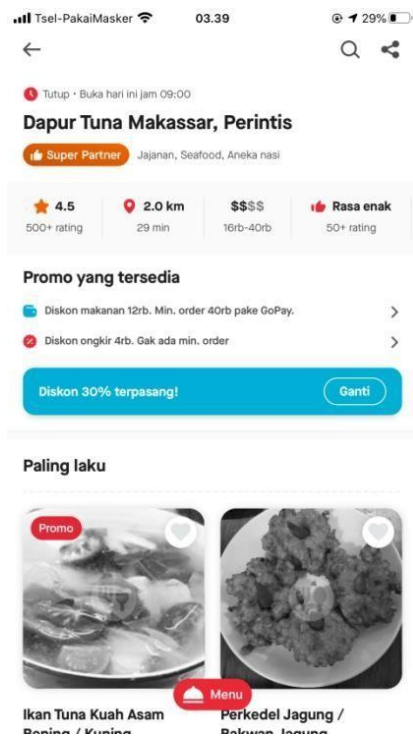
Tsel-PakaiMasker 03.39 29%

Tutup · Buka hari ini jam 09:00

Dapur Tuna Makassar, Perintis

Super Partner Jajanan, Seafood, Aneka nasi

4.5 500+ rating | 2.0 km 29 min | $$$$ 16rb-40rb | Rasa enak 50+ rating

Promo yang tersedia

Diskon makanan 12rb. Min. order 40rb pake GoPay.

Diskon ongkir 4rb. Gak ada min. order

Diskon 30% terpasang! Ganti

Paling laku

Promo

Menu

Ikan Tuna Kuah Asam Bening / Kuning

Perkedel Jagung / Bakwan Jagung